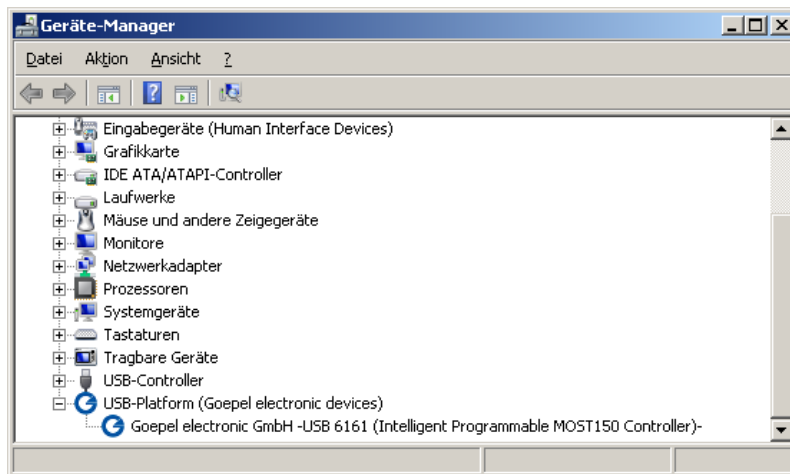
Geräte-Manager

Datei Aktion Ansicht ?

Eingabegeräte (Human Interface Devices)
Grafikkarte
IDE ATA/ATAPI-Controller
Laufwerke
Mäuse und andere Zeigegeräte
Monitore
Netzwerkadapter
Prozessoren
Systemgeräte
Tastaturen
Tragbare Geräte
USB-Controller
USB-Platform (Goepel electronic devices)
Goepel electronic GmbH -USB 6161 (Intelligent Programmable MOST150 Controller)-